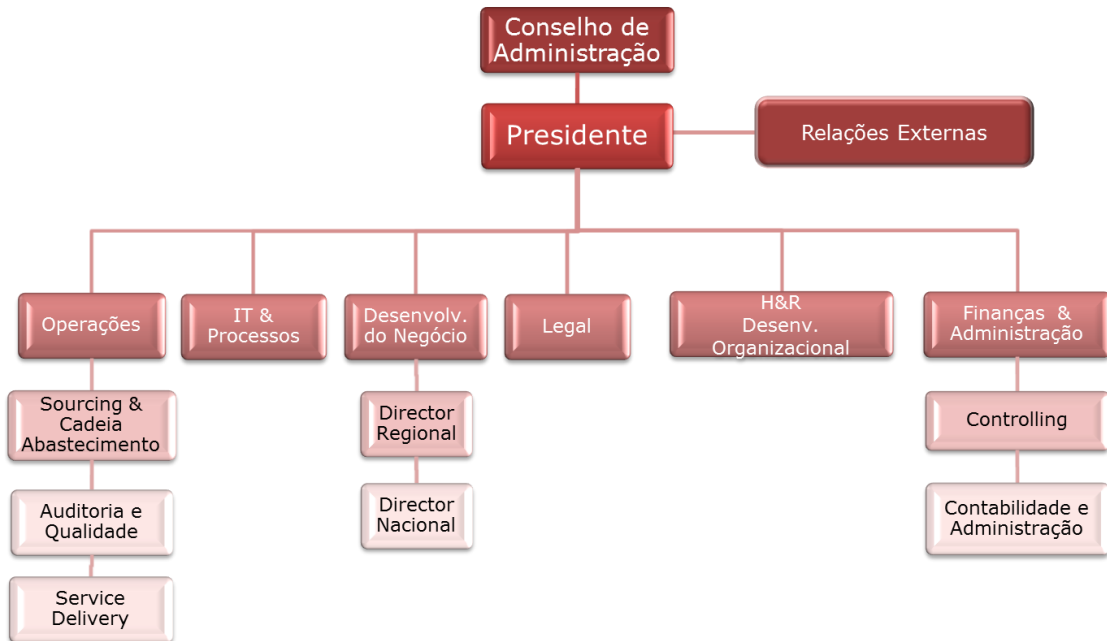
Conselho de Administração

Presidente

Relações Externas

Operações

IT & Processos

Desenvolv. do Negócio

Legal

H&R Desenv. Organizacional

Finanças & Administração

Sourcing & Cadeia Abastecimento

Auditoria e Qualidade

Service Delivery

Director Regional

Director Nacional

Controlling

Contabilidade e Administração